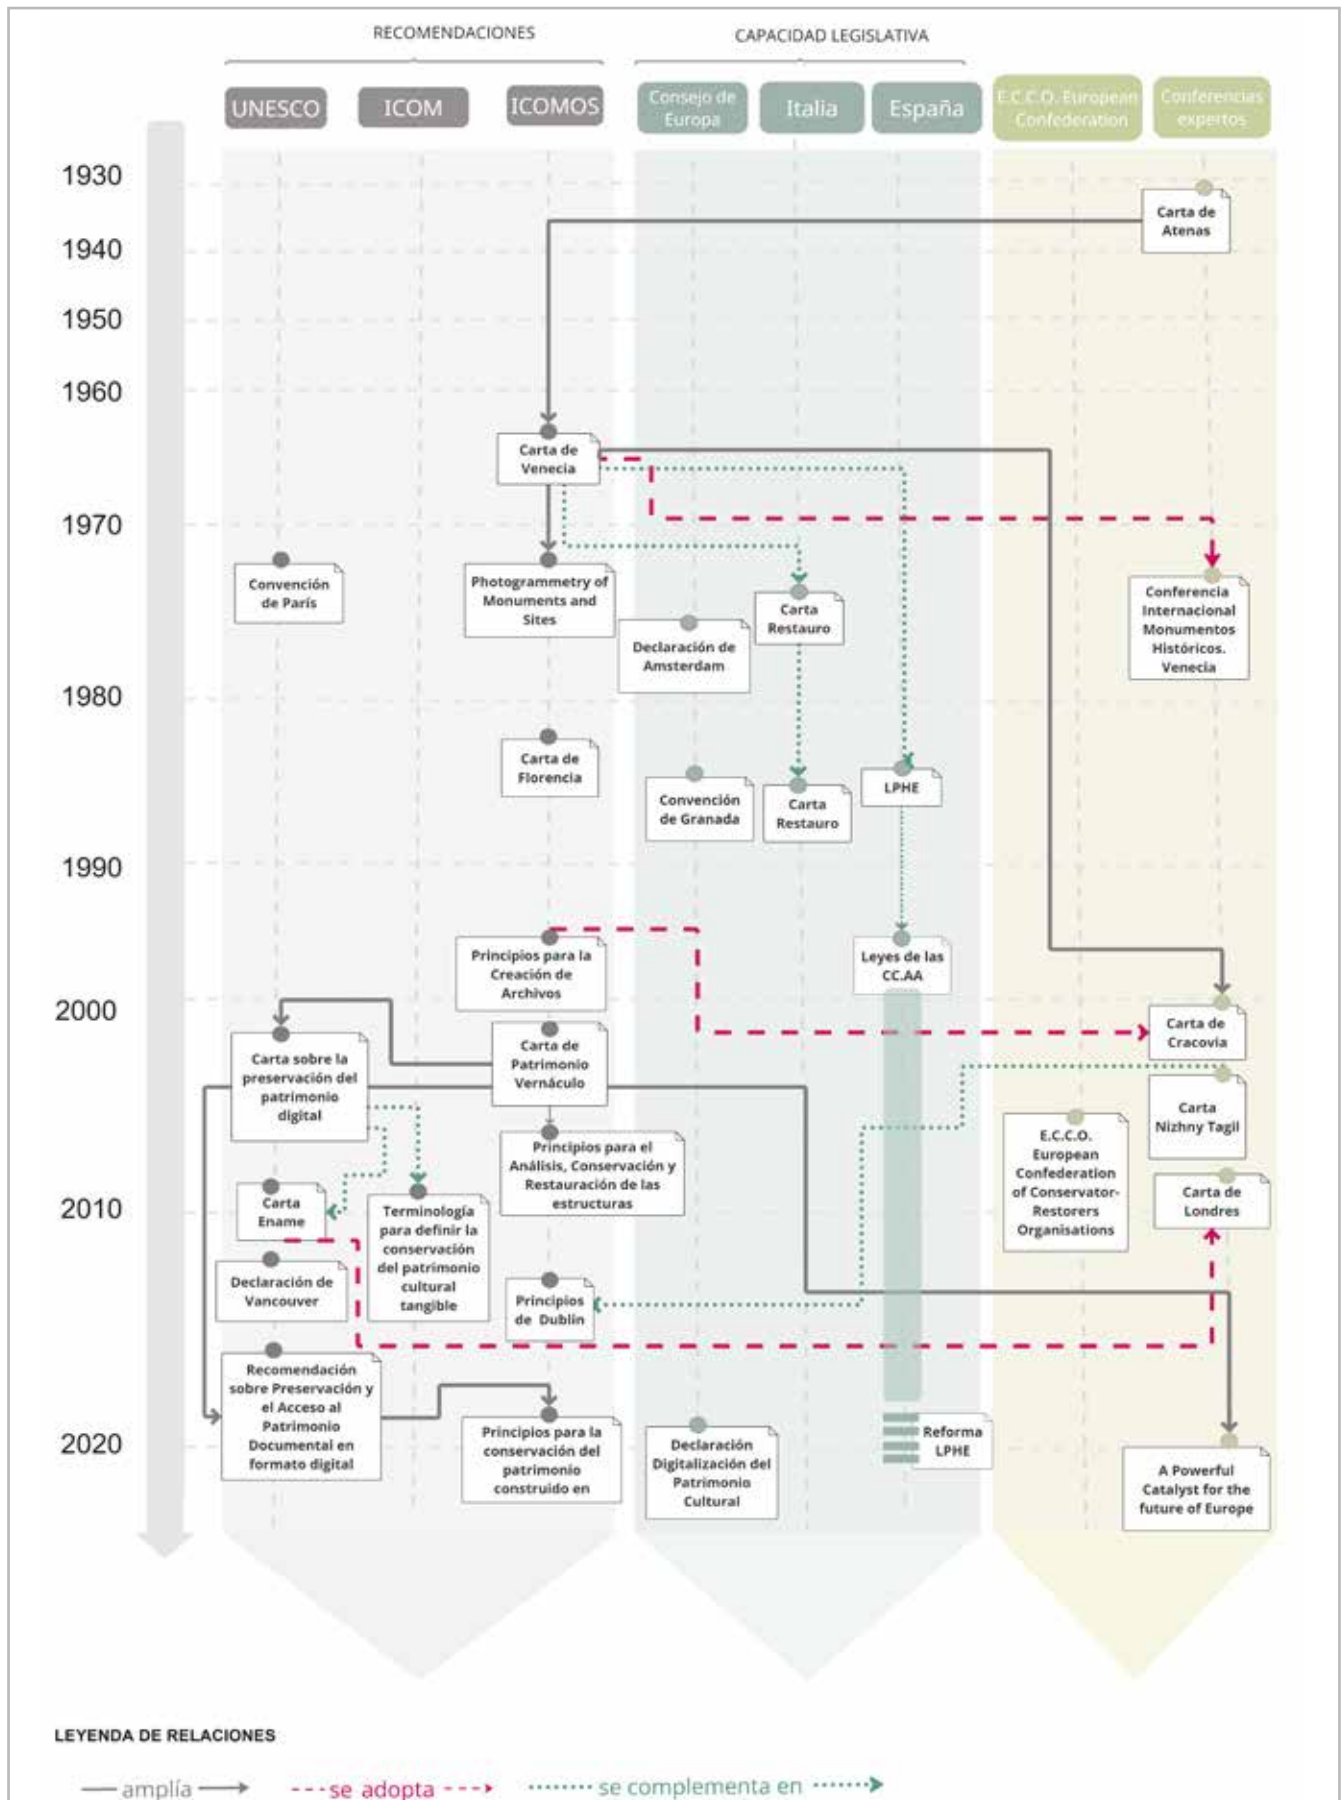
RECOMENDACIONES

CAPACIDAD LEGISLATIVA

UNESCO

ICOM

ICOMOS

Consejo de Europa

Italia

España

E.C.C.O. European Confederation

Conferencias expertos

1930

1940

1950

1960

1970

1980

1990

2000

2010

2020

Carta de Atenas

Carta de Venecia

Convención de París

Photogrammetry of Monuments and Sites

Declaración de Amsterdam

Carta Restauro

Conferencia Internacional Monumentos Históricos. Venecia

Carta de Florencia

Convención de Granada

Carta Restauro

LPHE

Principios para la Creación de Archivos

Leyes de las CC.AA

Carta sobre la preservación del patrimonio digital

Carta de Patrimonio Vernáculo

Carta de Cracovia

Carta Nizhny Tagil

Principios para el Análisis, Conservación y Restauración de las estructuras

E.C.C.O. European Confederation of Conservator-Restorers Organisations

Carta Ename

Terminología para definir la conservación del patrimonio cultural tangible

Carta de Londres

Declaración de Vancouver

Principios de Dublín

Recomendación sobre Preservación y el Acceso al Patrimonio Documental en formato digital

Principios para la conservación del patrimonio construido en

Declaración Digitalización del Patrimonio Cultural

Reforma LPHE

A Powerful Catalyst for the future of Europe

LEYENDA DE RELACIONES

amplía

se adopta

se complementa en